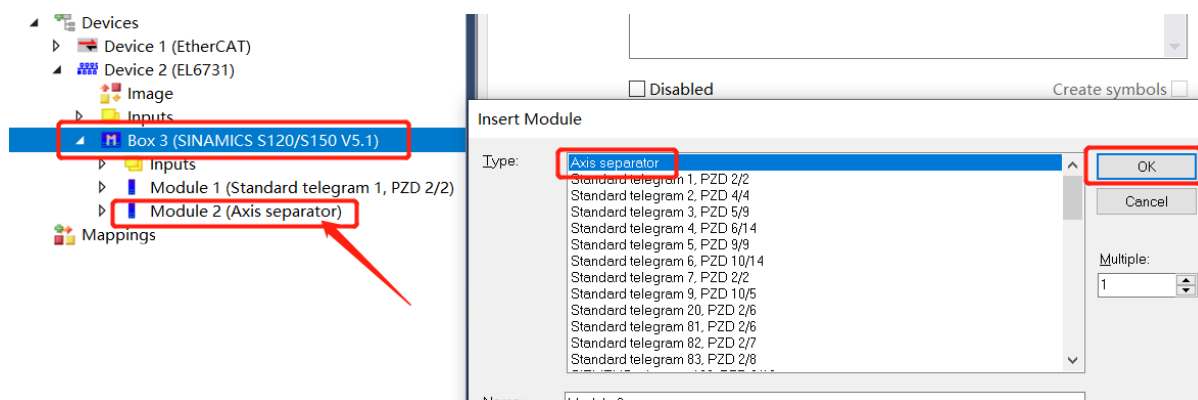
Devices
Device 1 (EtherCAT)
Device 2 (EL6731)
Image
Inputs
Box 3 (SINAMICS S120/S150 V5.1)
Inputs
Module 1 (Standard telegram 1, PZD 2/2)
Module 2 (Axis separator)
Mappings

Disabled
Create symbols

Insert Module
Type:
Axis separator
Standard telegram 1, PZD 2/2
Standard telegram 2, PZD 4/4
Standard telegram 3, PZD 5/9
Standard telegram 4, PZD 6/14
Standard telegram 5, PZD 9/9
Standard telegram 6, PZD 10/14
Standard telegram 7, PZD 2/2
Standard telegram 9, PZD 10/5
Standard telegram 20, PZD 2/6
Standard telegram 81, PZD 2/6
Standard telegram 82, PZD 2/7
Standard telegram 83, PZD 2/8
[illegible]
OK
Cancel
Multiple:
1
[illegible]